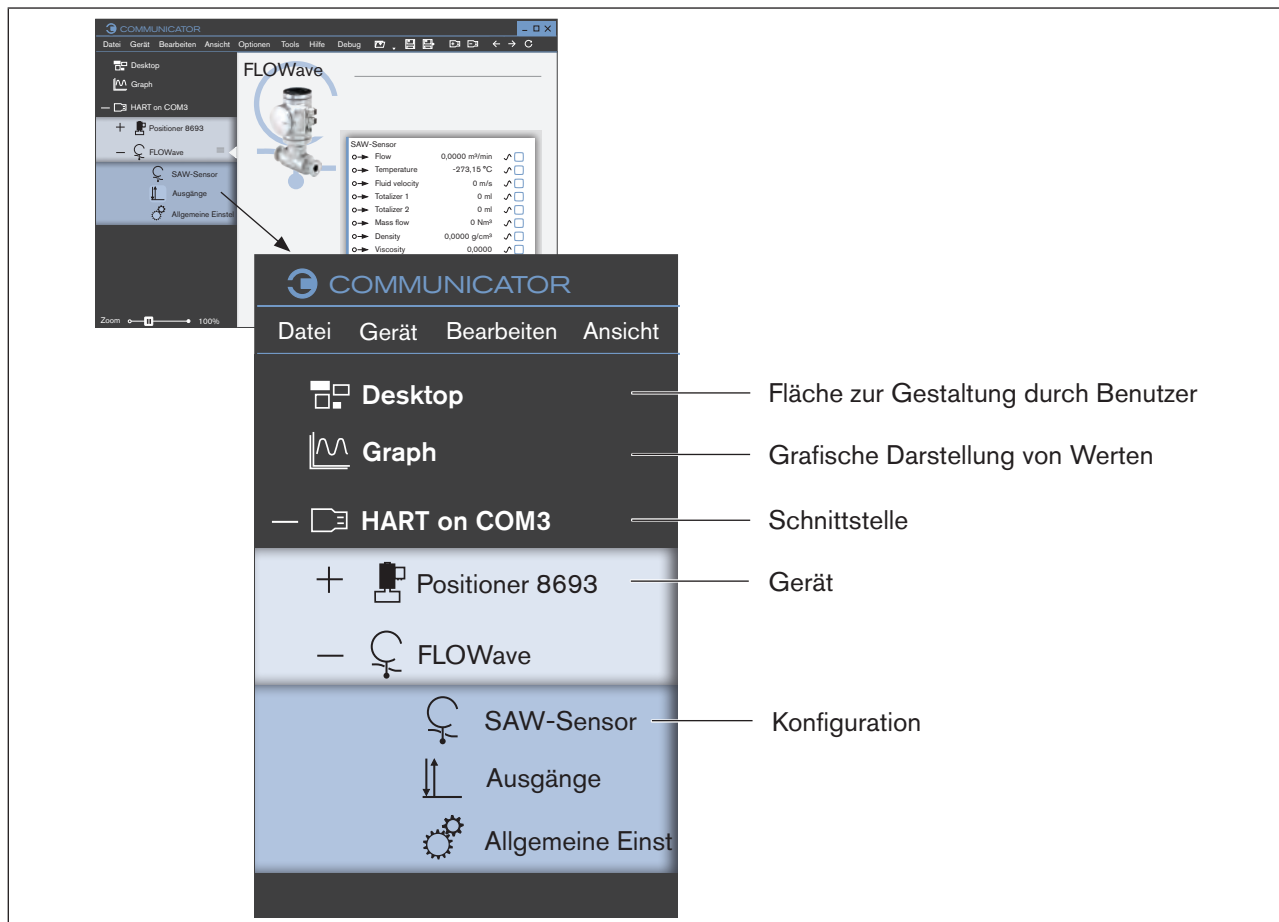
COMMUNICATOR

Datei Gerät Bearbeiten Ansicht Optionen Tools Hilfe Debug

Desktop
Graph
— HART on COM3
+ Positioner 8693
— FLOWave
SAW-Sensor
Ausgänge
Allgemeine Einst

FLOWave

SAW-Sensor

| | | |
|---|---|---|
| Flow | 0,0000 m³/min | |
| Temperature | -273,15 °C | |
| Fluid velocity | 0 m/s | |
| Totalizer 1 | 0 ml | |
| Totalizer 2 | 0 ml | |
| Mass flow | 0 Nm³ | |
| Density | 0,0000 g/cm³ | |
| Viscosity | 0,0000 | |

Zoom 100%

COMMUNICATOR

Datei Gerät Bearbeiten Ansicht

Desktop
Graph
— HART on COM3
+ Positioner 8693
— FLOWave
SAW-Sensor
Ausgänge
Allgemeine Einst

Fläche zur Gestaltung durch Benutzer
Grafische Darstellung von Werten
Schnittstelle
Gerät
Konfiguration